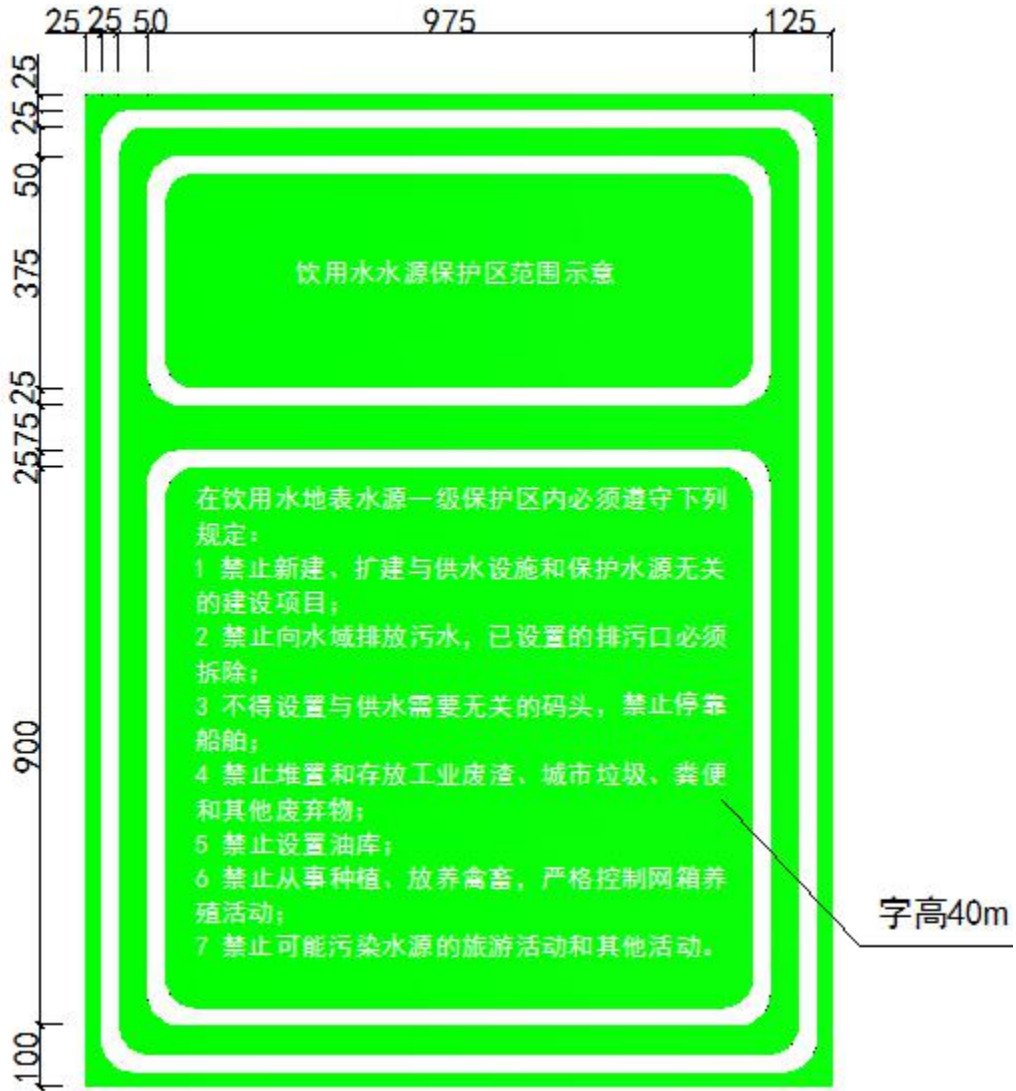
25 25 50 975 125

25 25

50

375

25 25

25 75 25

900

100

饮用水水源保护区范围示意

在饮用水地表水源一级保护区内必须遵守下列规定：
1 禁止新建、扩建与供水设施和保护水源无关的建设项目；
2 禁止向水域排放污水，已设置的排污口必须拆除；
3 不得设置与供水需要无关的码头，禁止停靠船舶；
4 禁止堆置和存放工业废渣、城市垃圾、粪便和其他废弃物；
5 禁止设置油库；
6 禁止从事种植、放养禽畜，严格控制网箱养殖活动；
7 禁止可能污染水源的旅游活动和其他活动。

字高40m